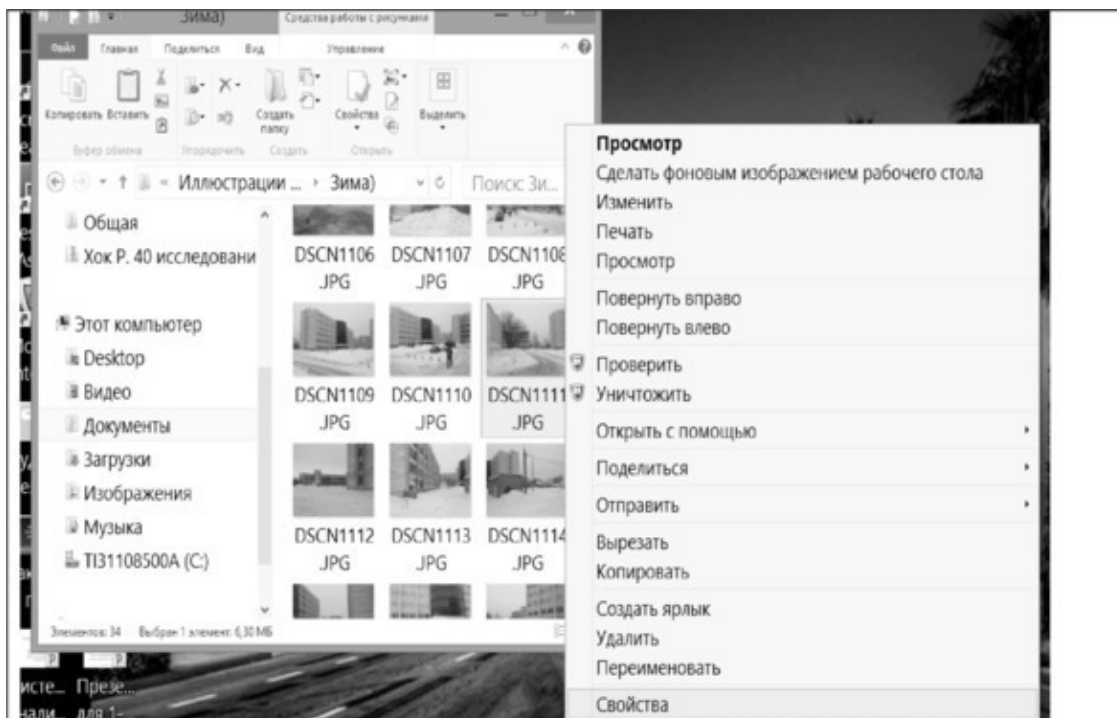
Зима)
Средства работы с рисунками
Файл Главная Поделиться Вид Управление
Копировать Вставить
Создать папку
Свойства
Выделить
Буфер обмена Упорядочить Создать Открыть
Иллюстрации ... › Зима)
Поиск: Зи...
Общая
Хок Р. 40 исследовани
Этот компьютер
Desktop
Видео
Документы
Загрузки
Изображения
Музыка
TI31108500A (C:)
DSCN1106 .JPG
DSCN1107 .JPG
DSCN1108 .JPG
DSCN1109 .JPG
DSCN1110 .JPG
DSCN1111 .JPG
DSCN1112 .JPG
DSCN1113 .JPG
DSCN1114 .JPG
Элементов: 34 Выбран 1 элемент: 6,30 МБ
Просмотр
Сделать фоновым изображением рабочего стола
Изменить
Печать
Просмотр
Повернуть вправо
Повернуть влево
Проверить
Уничтожить
Открыть с помощью
Поделиться
Отправить
Вырезать
Копировать
Создать ярлык
Удалить
Переименовать
Свойства
исте... Презе...
нали... для 1-...